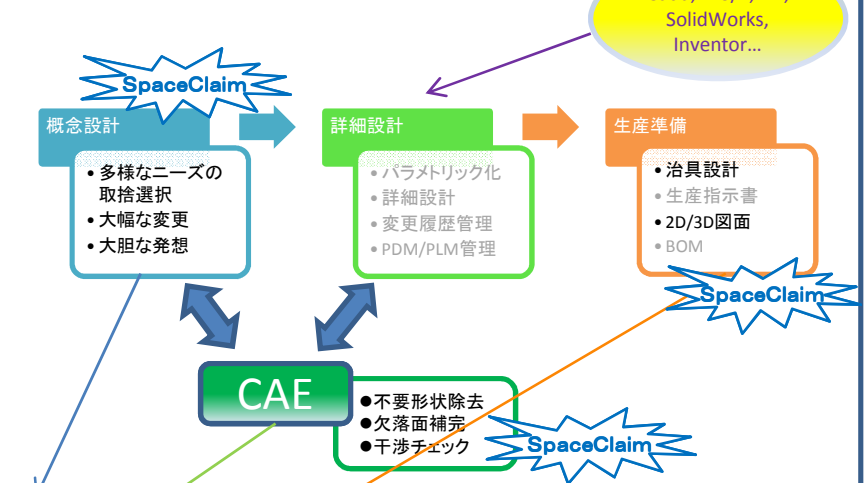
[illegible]
SolidWorks,
Inventor...

SpaceClaim

概念設計

• 多様なニーズの取捨選択
• 大幅な変更
• 大胆な発想

詳細設計

• パラメトリック化
• 詳細設計
• 変更履歴管理
• PDM/PLM管理

生産準備

• 治具設計
• 生産指示書
• 2D/3D図面
• BOM

SpaceClaim

CAE

●不要形状除去
●欠落面補完
●干渉チェック

SpaceClaim